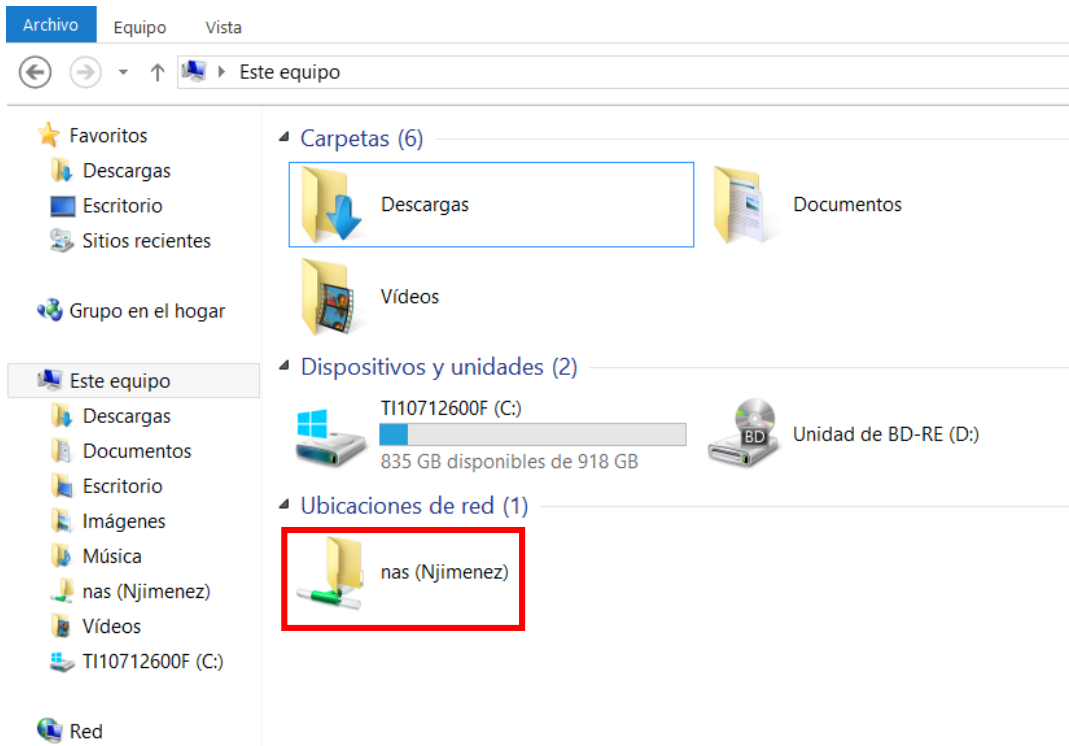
Archivo Equipo Vista

Este equipo

Favoritos
Descargas
Escritorio
Sitios recientes

Grupo en el hogar

Este equipo
Descargas
Documentos
Escritorio
Imágenes
Música
nas (Njimenez)
Vídeos
TI10712600F (C:)

Red

Carpetas (6)

Descargas
Documentos
Vídeos

Dispositivos y unidades (2)

TI10712600F (C:)
835 GB disponibles de 918 GB
BD
Unidad de BD-RE (D:)

Ubicaciones de red (1)

nas (Njimenez)